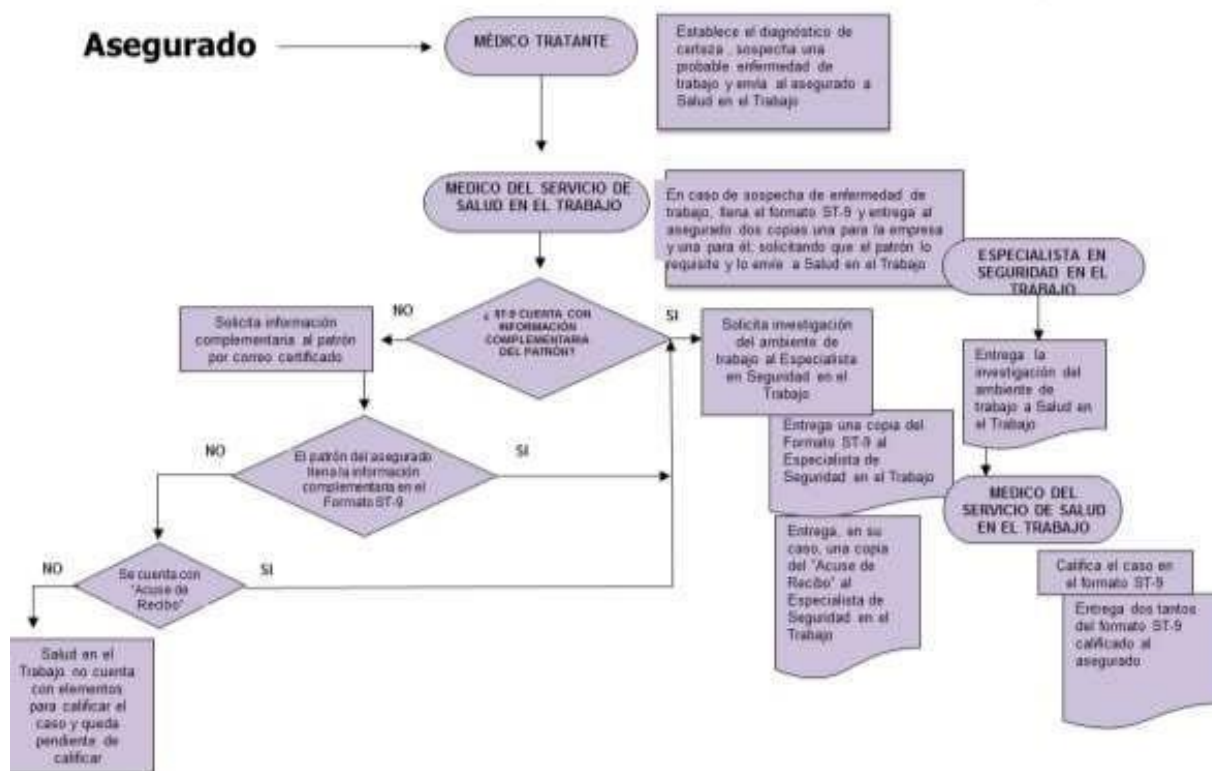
Asegurado

MÉDICO TRATANTE

Establece el diagnóstico de certeza , sospecha una probable enfermedad de trabajo y envía al asegurado a Salud en el Trabajo

MEDICO DEL SERVICIO DE SALUD EN EL TRABAJO

En caso de sospecha de enfermedad de trabajo, llena el formato ST-9 y entrega al asegurado dos copias una para la empresa y una para él; solicitando que el patrón lo requisite y lo envíe a Salud en el Trabajo

ESPECIALISTA EN SEGURIDAD EN EL TRABAJO

NO

¿ ST-9 CUENTA CON INFORMACIÓN COMPLEMENTARIA DEL PATRÓN?

SI

Solicita información complementaria al patrón por correo certificado

Solicita investigación del ambiente de trabajo al Especialista en Seguridad en el Trabajo

Entrega la investigación del ambiente de trabajo a Salud en el Trabajo

NO

El patrón del asegurado llena la información complementaria en el Formato ST-9

SI

Entrega una copia del Formato ST-9 al Especialista de Seguridad en el Trabajo

MEDICO DEL SERVICIO DE SALUD EN EL TRABAJO

Entrega, en su caso, una copia del "Acuse de Recibo" al Especialista de Seguridad en el Trabajo

NO

Se cuenta con "Acuse de Recibo"

SI

Califica el caso en el formato ST-9

Entrega dos tantos del formato ST-9 calificado al asegurado

Salud en el Trabajo no cuenta con elementos para calificar el caso y queda pendiente de calificar